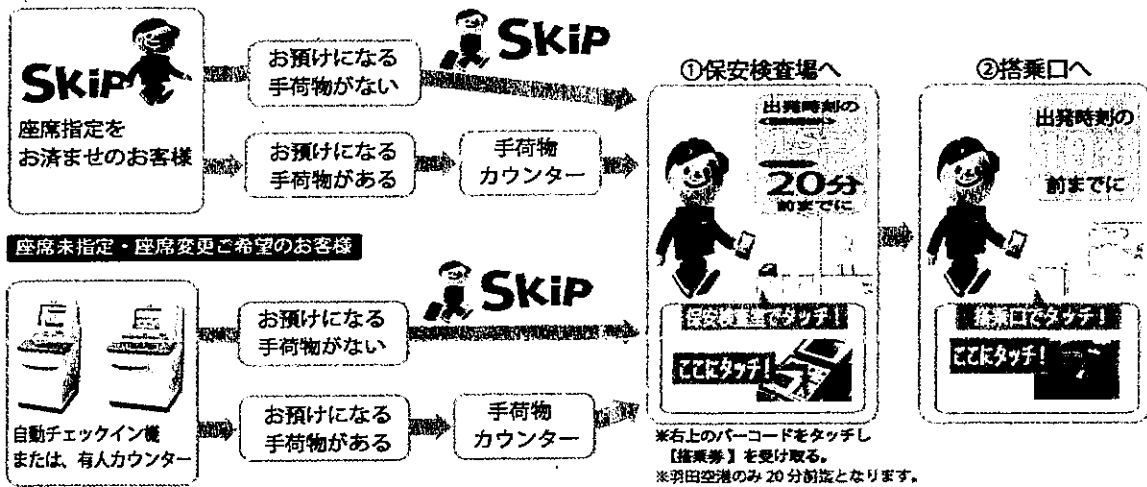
SKiP

座席指定をお済ませのお客様

お預けになる手荷物がない

SKiP

お預けになる手荷物がある

手荷物カウンター

①保安検査場へ

出発時刻の
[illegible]
20分
前までに

保安検査場でタッチ!

ここにタッチ!

②搭乗口へ

出発時刻の
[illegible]
前までに

搭乗口でタッチ!

ここにタッチ!

座席未指定・座席変更ご希望のお客様

自動チェックイン機または、有人カウンター

お預けになる手荷物がない

SKiP

お預けになる手荷物がある

手荷物カウンター

※右上のバーコードをタッチし【搭乗券】を受け取る。
※羽田空港のみ20分前迄となります。